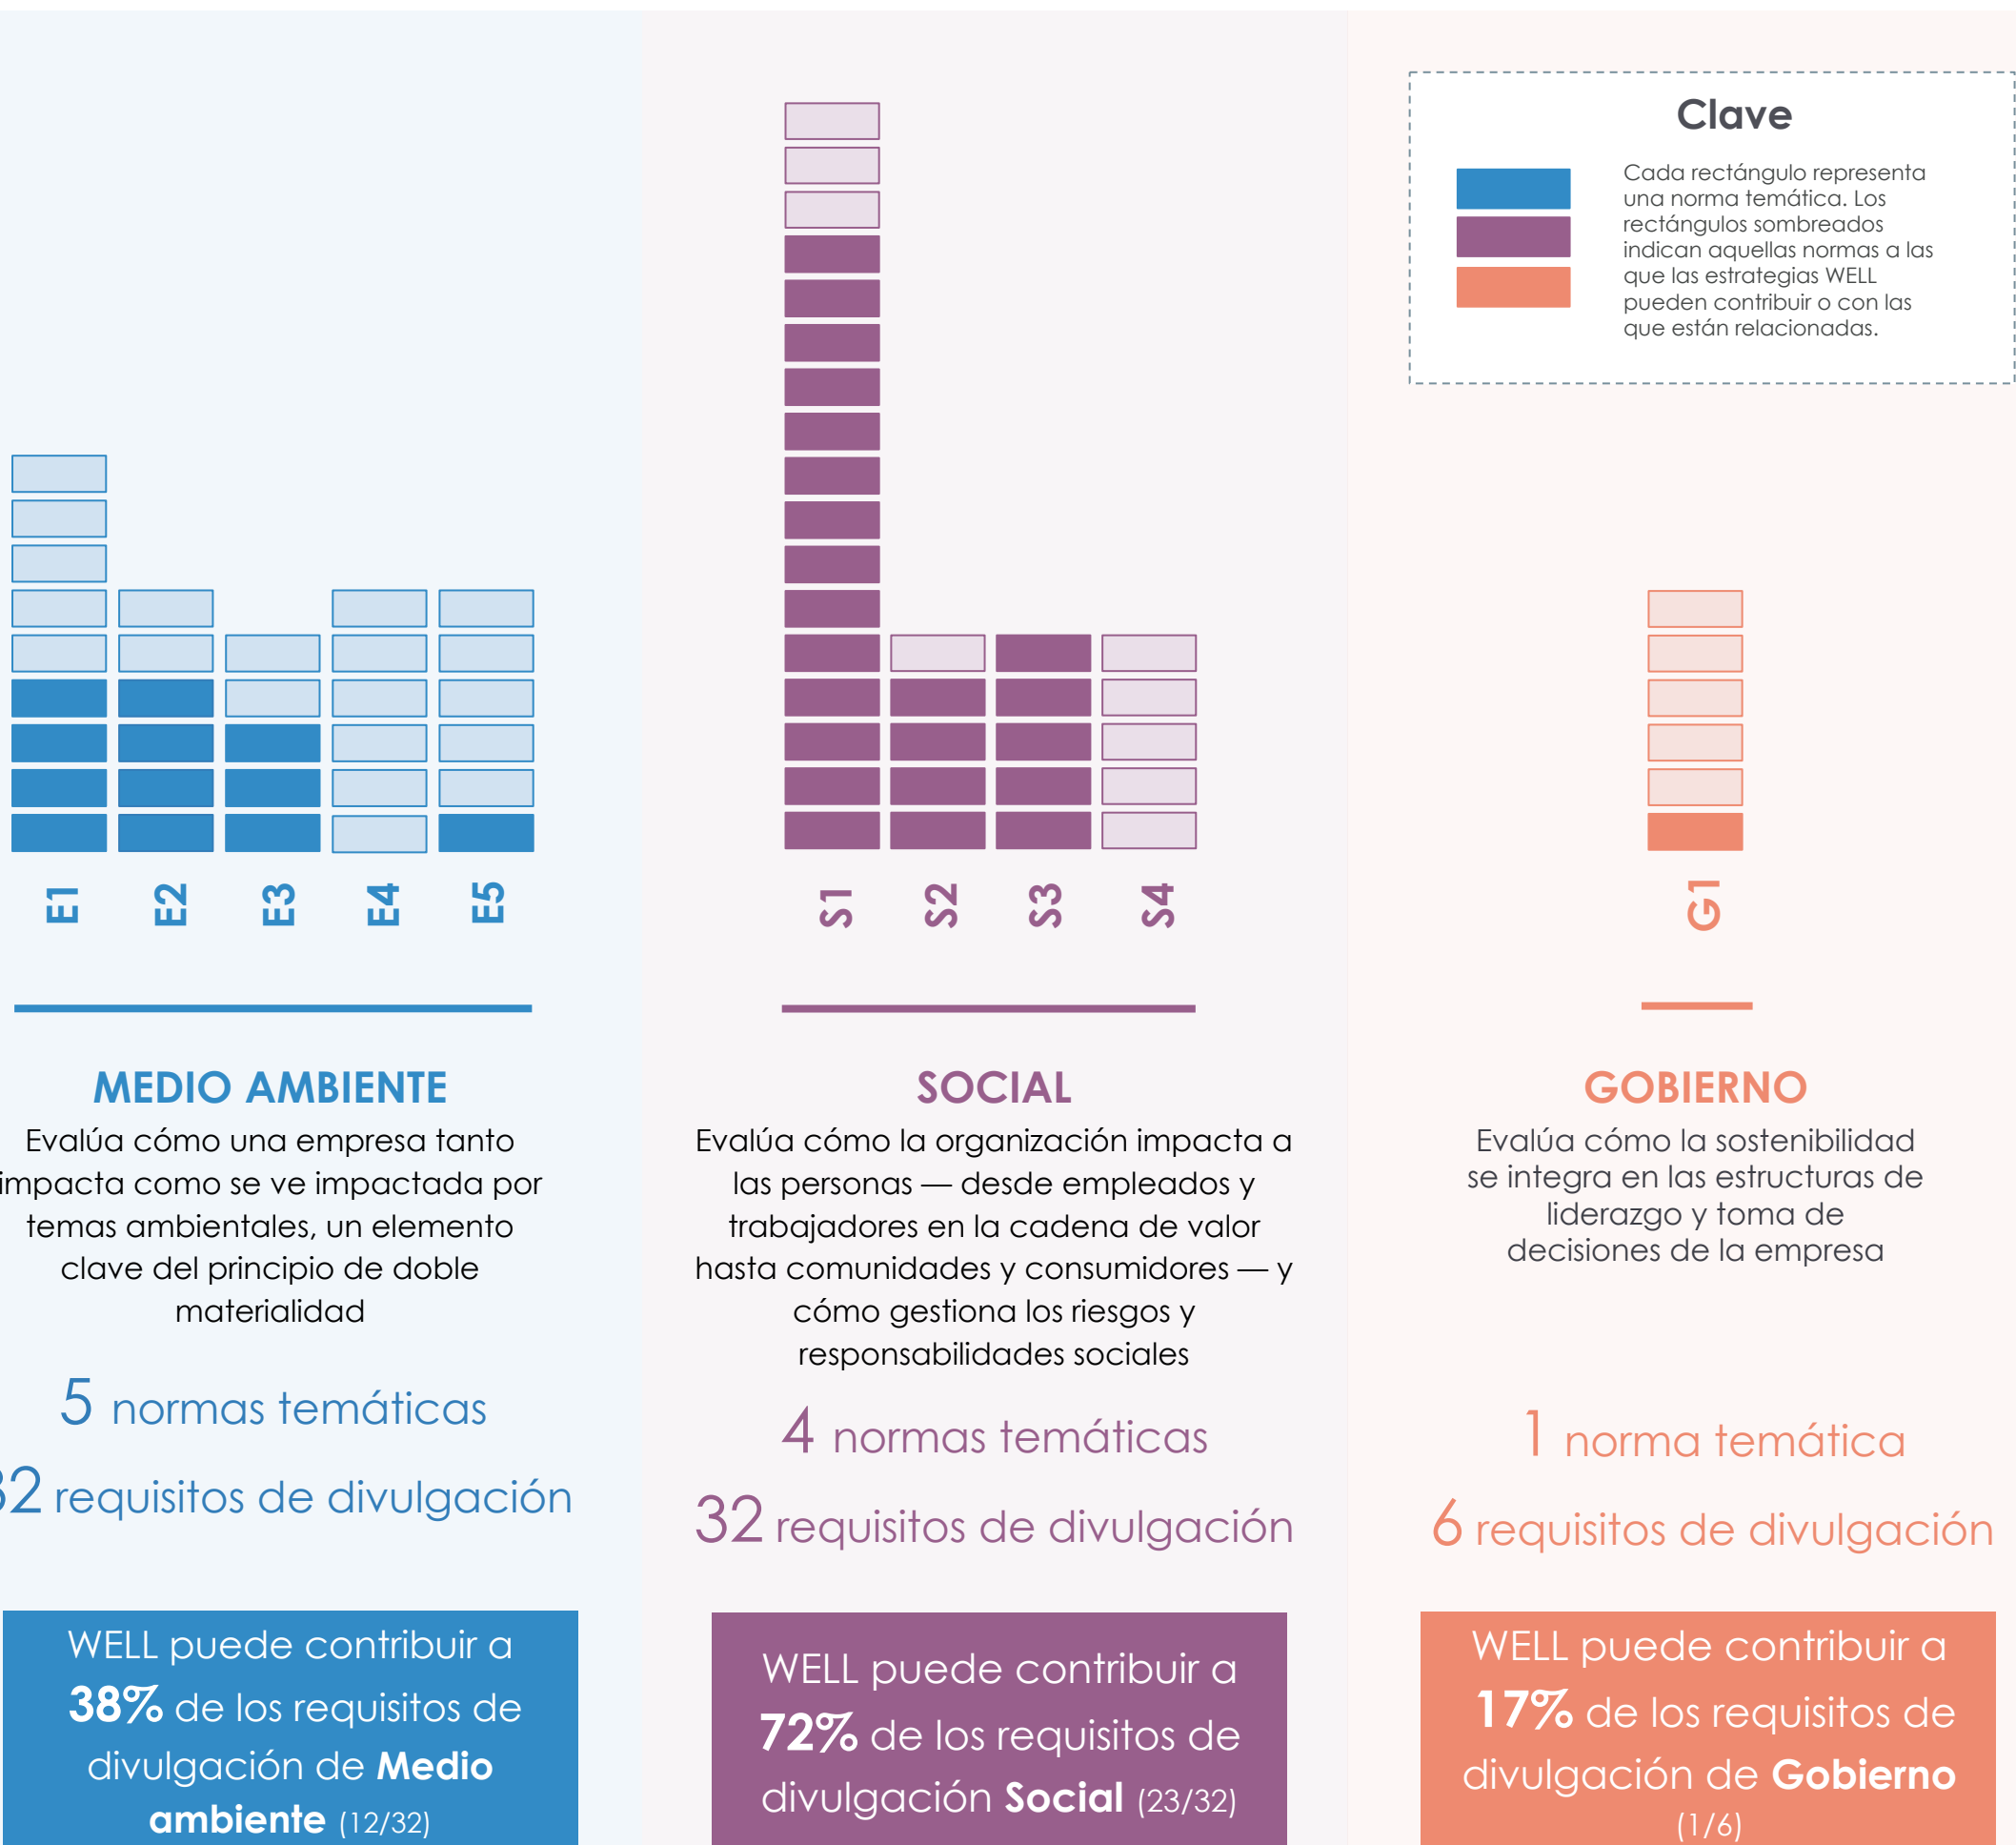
Clave

Cada rectángulo representa una norma temática. Los rectángulos sombreados indican aquellas normas a las que las estrategias WELL pueden contribuir o con las que están relacionadas.

E1 E2 E3 E4 E5

S1 S2 S3 S4

G1

MEDIO AMBIENTE

Evalúa cómo una empresa tanto impacta como se ve impactada por temas ambientales, un elemento clave del principio de doble materialidad

5 normas temáticas

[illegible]2 requisitos de divulgación

WELL puede contribuir a 38% de los requisitos de divulgación de Medio ambiente (12/32)

SOCIAL

Evalúa cómo la organización impacta a las personas — desde empleados y trabajadores en la cadena de valor hasta comunidades y consumidores — y cómo gestiona los riesgos y responsabilidades sociales

4 normas temáticas

32 requisitos de divulgación

WELL puede contribuir a 72% de los requisitos de divulgación Social (23/32)

GOBIERNO

Evalúa cómo la sostenibilidad se integra en las estructuras de liderazgo y toma de decisiones de la empresa

1 norma temática

6 requisitos de divulgación

WELL puede contribuir a 17% de los requisitos de divulgación de Gobierno (1/6)